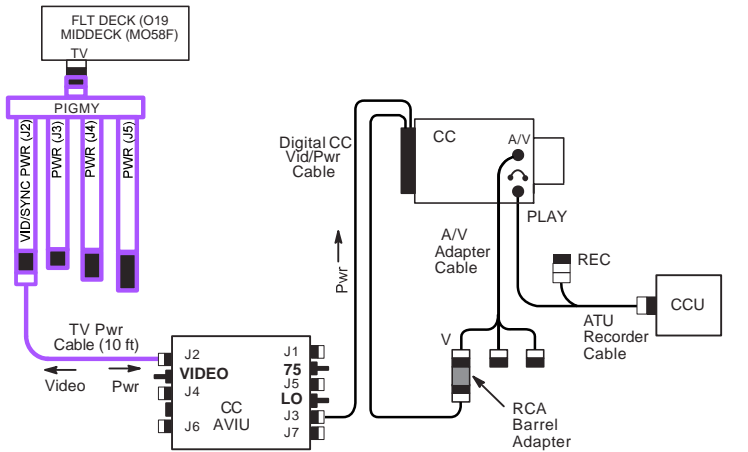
FLT DECK (O19
MIDDECK (MO58F)
TV

PIGMY

VID/SYNC PWR (J2)
PWR (J3)
PWR (J4)
PWR (J5)

TV Pwr
Cable (10 ft)

Video
Pwr

J2
VIDEO
J4
CC
AVIU
J6

J1
75
J5
LO
J3
J7

Digital CC
Vid/Pwr
Cable

Pwr

CC

A/V

PLAY

A/V
Adapter
Cable

V

REC

CCU

ATU
Recorder
Cable

RCA
Barrel
Adapter